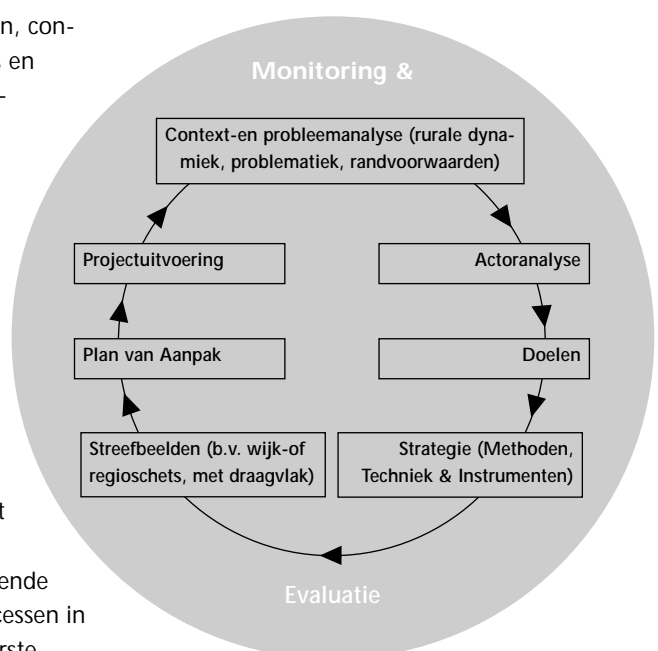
n, con-
en
-

Monitoring &

Context-en probleemanalyse (rurale dynamiek, problematiek, randvoorwaarden)

Actoranalyse

Doelen

Strategie (Methoden, Techniek & Instrumenten)

Streefbeelden (b.v. wijk-of regioschets, met draagvlak)

Plan van Aanpak

Projectuitvoering

Evaluatie

t

ende
essen in
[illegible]